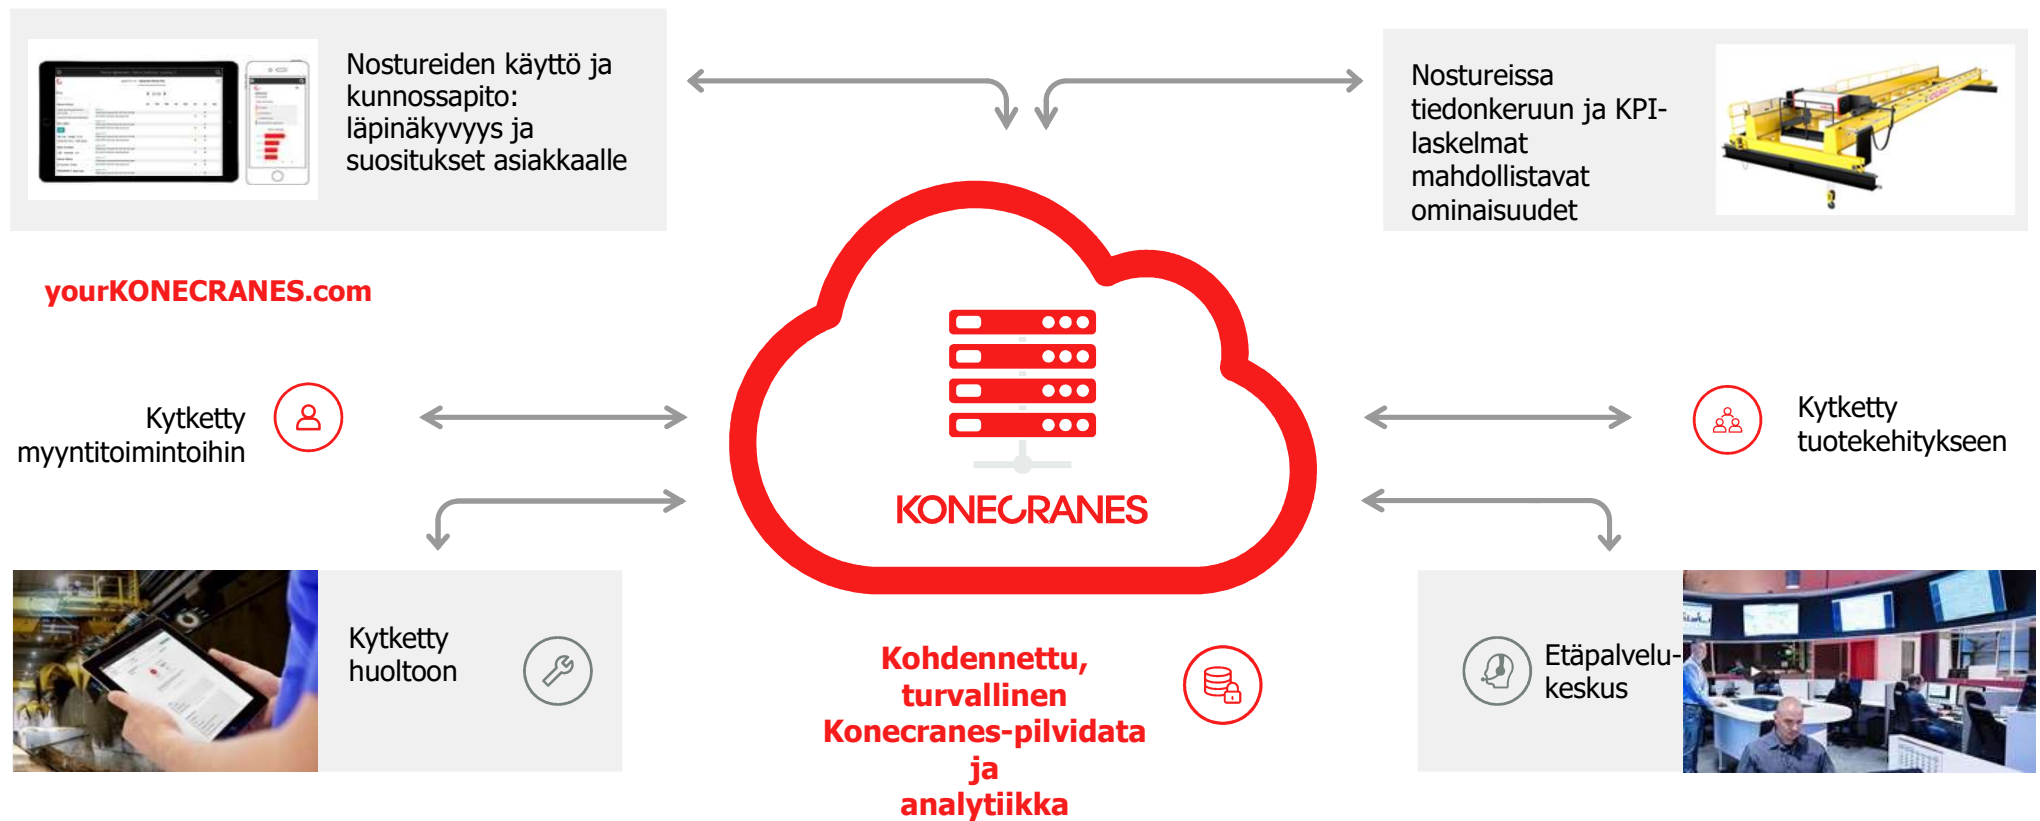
Nostureiden käyttö ja kunnossapito: läpinäkyvyys ja suositukset asiakkaalle

Nostureissa tiedonkeruun ja KPI-laskelmat mahdollistavat ominaisuudet

yourKONECRANES.com

Kytketty myyntitoimintoihin

KONECRANES

Kytketty tuotekehitykseen

Kytketty huoltoon

Kohdennettu, turvallinen Konecranes-pilvidata ja analytiikka

Etäpalvelu-keskus